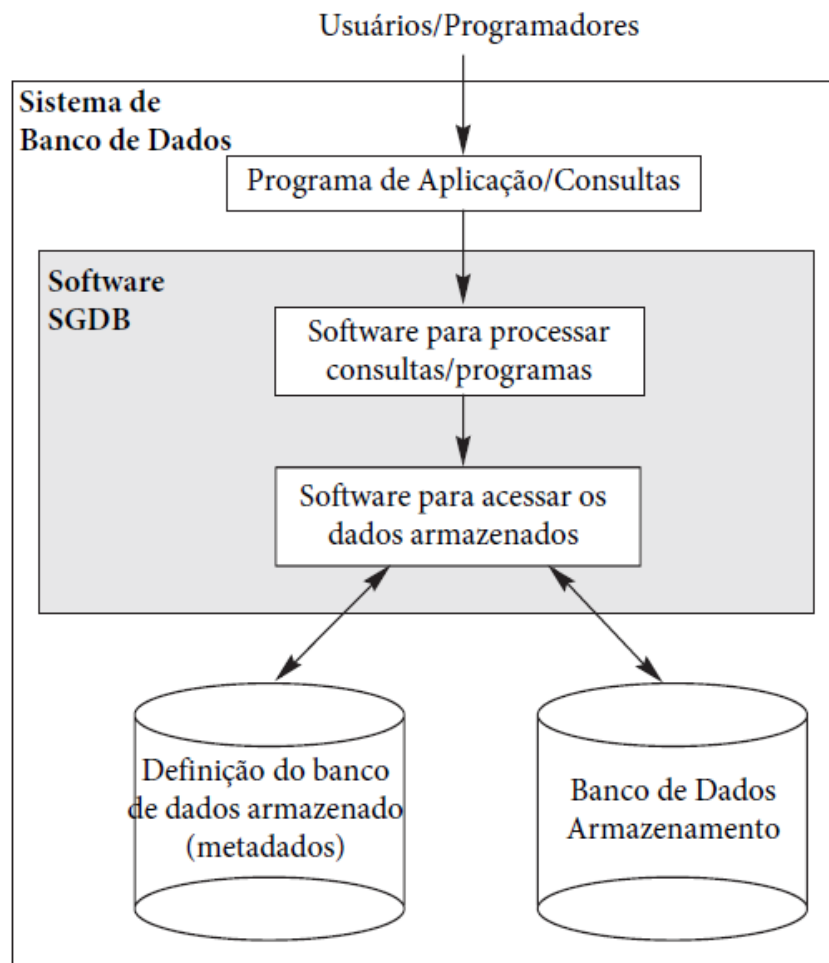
Usuários/Programadores

Sistema de Banco de Dados

Programa de Aplicação/Consultas

Software SGDB

Software para processar consultas/programas

Software para acessar os dados armazenados

Definição do banco de dados armazenado (metadados)

Banco de Dados Armazenamento